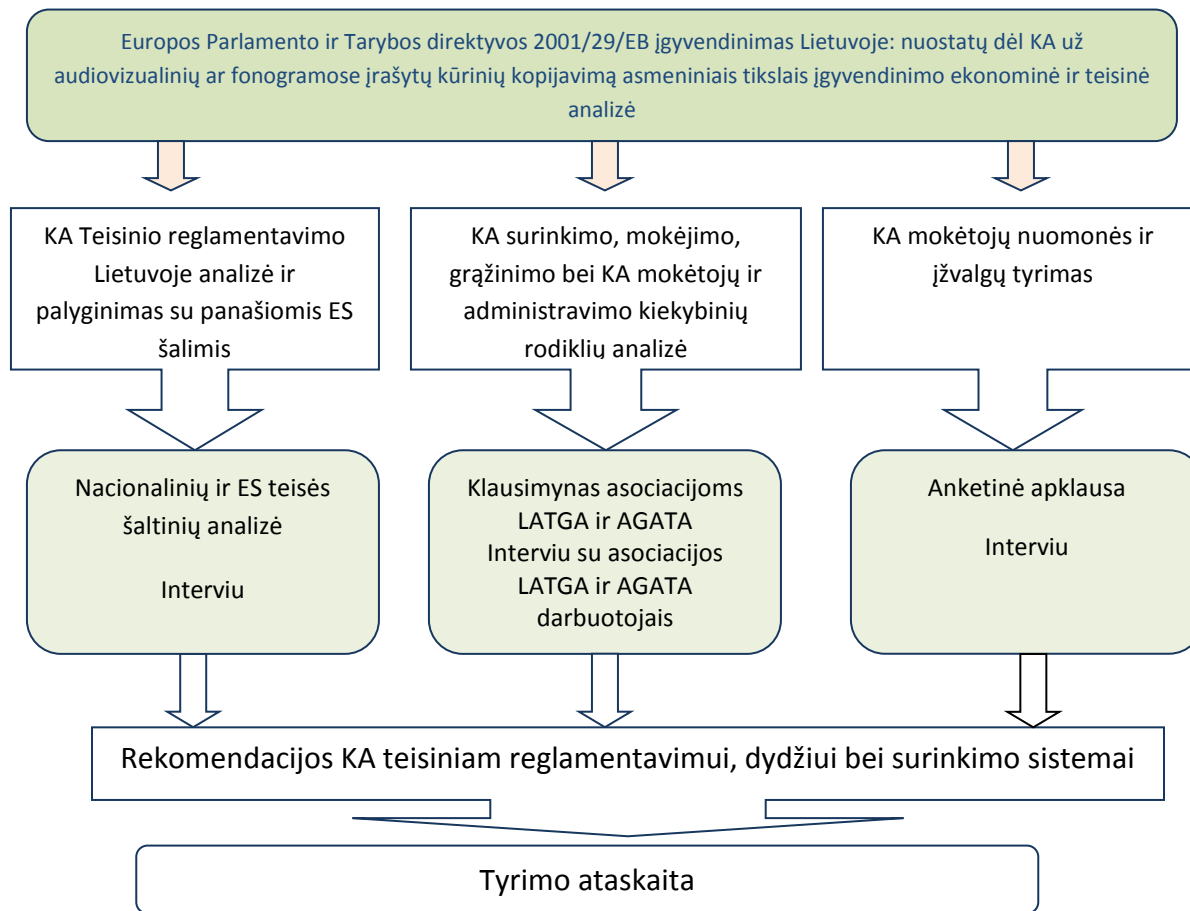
Europos Parlamento ir Tarybos direktyvos 2001/29/EB įgyvendinimas Lietuvoje: nuostatų dėl KA už audiovizualinių ar fonogramose įrašytų kūrinių kopijavimą asmeniniais tikslais įgyvendinimo ekonominė ir teisinė analizė

KA Teisinio reglamentavimo Lietuvoje analizė ir palyginimas su panašiomis ES šalimis

KA surinkimo, mokėjimo, grąžinimo bei KA mokėtojų ir administravimo kiekybinių rodiklių analizė

KA mokėtojų nuomonės ir įžvalgų tyrimas

Nacionalinių ir ES teisės šaltinių analizė

Interviu

Klausimynas asociacijoms LATGA ir AGATA
Interviu su asociacijos LATGA ir AGATA darbuotojais

Anketinė apklausa

Interviu

Rekomendacijos KA teisiniam reglamentavimui, dydžiui bei surinkimo sistemai

Tyrimo ataskaita